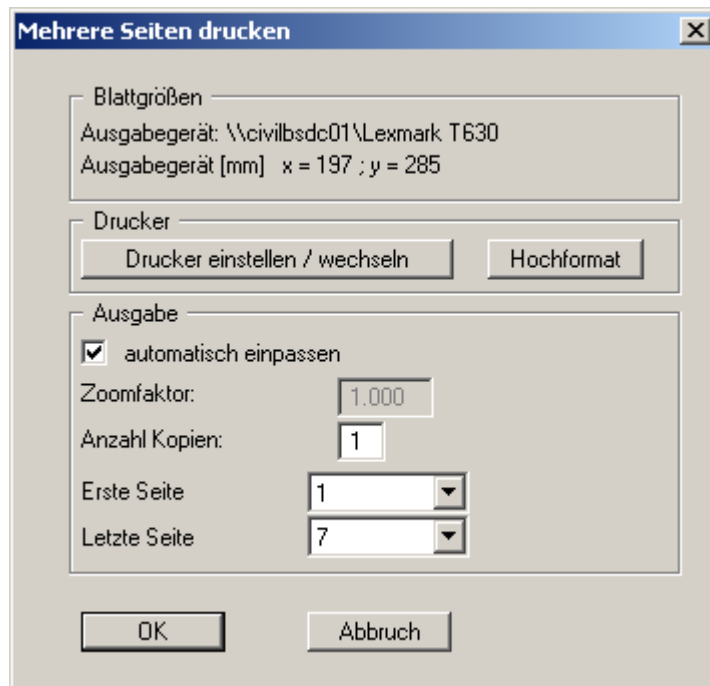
Mehrere Seiten drucken

Blattgrößen

Ausgabegerät: \\civilbsdc01\Lexmark T630

Ausgabegerät [mm] x = 197 ; y = 285

Drucker

Drucker einstellen / wechseln

Hochformat

Ausgabe

automatisch einpassen

Zoomfaktor: 1.000

Anzahl Kopien: 1

Erste Seite 1

Letzte Seite 7

OK

Abbruch